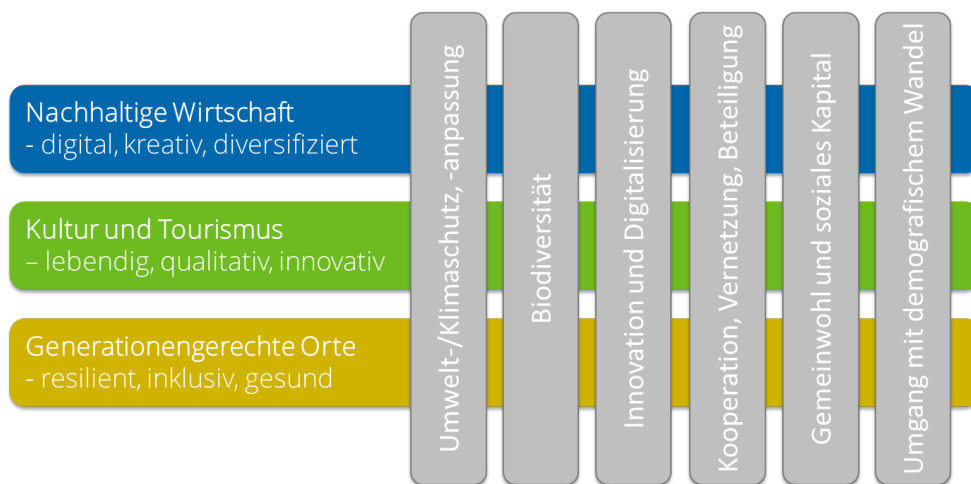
Nachhaltige Wirtschaft
- digital, kreativ, diversifiziert

Kultur und Tourismus
– lebendig, qualitativ, innovativ

Generationengerechte Orte
- resilient, inklusiv, gesund

Umwelt-/Klimaschutz, -anpassung

Biodiversität

Innovation und Digitalisierung

Kooperation, Vernetzung, Beteiligung

Gemeinwohl und soziales Kapital

Umgang mit demografischem Wandel